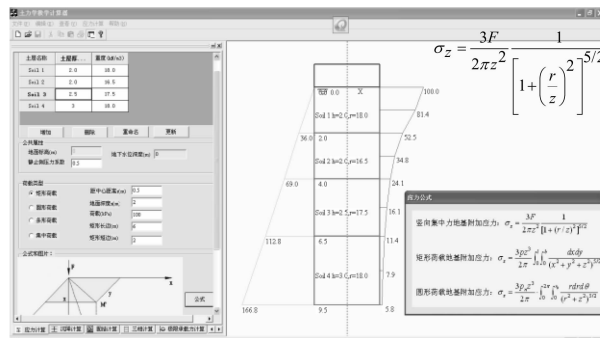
土力学教学计算器

$\sigma_z = \frac{3F}{2\pi z^2}\frac{1}{\left[1+\left(\frac{r}{z}\right)^2\right]^{5/2}}$

| 土层名称 | 土层厚... | 重度(kN/m3) |
|---|---|---|
| Soil 1 | 2.0 | 18.0 |
| Soil 2 | 2.0 | 16.5 |
| Soil 3 | 2.5 | 17.5 |
| Soil 4 | 3 | 18.0 |

增加 删除 重命名 更新

公共属性
地面标高(m) 地下水位标高(m)
静止侧压力系数 0

荷载类型
矩形荷载 圆形荷载 条形荷载 集中荷载
距中心距离x(m) 0.3
地面标高z(m) 2
荷载(kPa) 100
矩形长边(m) 6
矩形短边(m) 2

公式 公式和图片:

应力计算 沉降计算 固结计算 三维计算 朗肯土压力计算

地面 0.0
Soil 1 h=2.0,r=18.0
36.0 2.0
Soil 2 h=2.0,r=16.5
69.0 4.0
Soil 3 h=2.5,r=17.5
112.8 6.5
Soil 4 h=3.0,r=18.0
166.8 9.5
100.0
81.4
52.5
34.8
24.1
16.1
11.4
7.9
5.8

应力公式
竖向集中力地基附加应力: $\sigma_z = \frac{3F}{2\pi z^2}\frac{1}{[1+(r/z)^2]^{5/2}}$
矩形荷载地基附加应力: $\sigma_z = \frac{3pz^3}{2\pi}\int_0^b\int_0^l \frac{dxdy}{(x^2+y^2+z^2)^{5/2}}$
圆形荷载地基附加应力: $\sigma_z = \frac{3pz^3}{2\pi}\int_0^{2\pi}\int_0^{r_0}\frac{rdrd\theta}{(r^2+z^2)^{5/2}}$